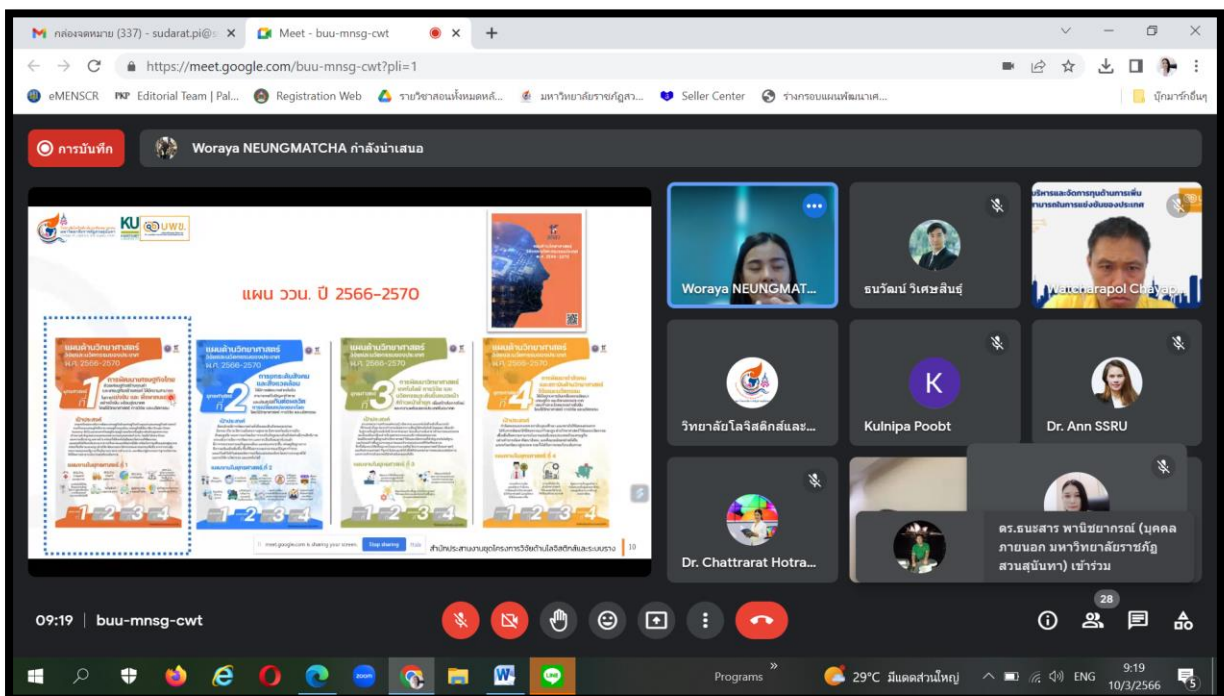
กล่องจดหมาย (337) - sudarat.pi@s ×
Meet - buu-mnsg-cwt ×
https://meet.google.com/buu-mnsg-cwt?pli=1
eMENSCR
Editorial Team | Pal...
Registration Web
รายวิชาสอนทั้งหมดหลั...
มหาวิทยาลัยราชภัฏสว...
Seller Center
ร่างกรอบแผนพัฒนาเศ...
บุ๊กมาร์กอื่นๆ

การบันทึก
Woraya NEUNGMATCHA กำลังนำเสนอ

KU
UWU.
แผน ววน. ปี 2566-2570
แผนด้านวิทยาศาสตร์
พ.ศ. 2566-2570
1
2
3
4
meet.google.com is sharing your screen. Stop sharing Hide
สำนักประสานงานชุดโครงการวิจัยด้านโลจิสติกส์และระบบราง
10

Woraya NEUNGMAT...
ธนวัฒน์ วิเศษสินธุ์
Watcharapol Chayap...
วิทยาลัยโลจิสติกส์และ...
K
Kulnipa Poobt
Dr. Ann SSRU
Dr. Chattrarat Hotra...
ดร.ธนธสาร พานิชยากรณ์ (บุคคลภายนอก มหาวิทยาลัยราชภัฏสวนสุนันทา) เข้าร่วม

09:19 | buu-mnsg-cwt
28

Programs
29°C มีแดดส่วนใหญ่
ENG
9:19
10/3/2566